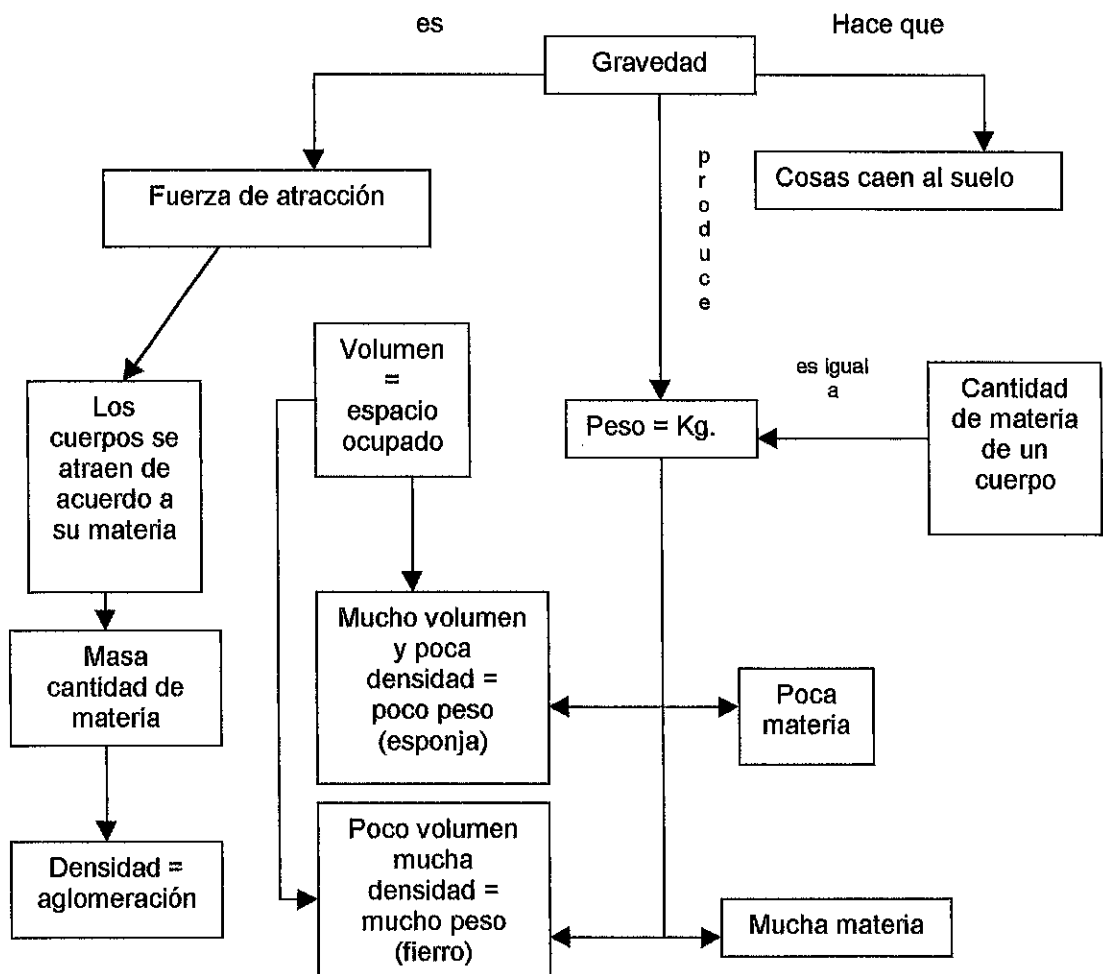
es

Hace que

Gravedad

Fuerza de atracción

produce

Cosas caen al suelo

Los cuerpos se atraen de acuerdo a su materia

Volumen = espacio ocupado

es igual a

Peso = Kg.

Cantidad de materia de un cuerpo

Masa cantidad de materia

Mucho volumen y poca densidad = poco peso (esponja)

Poca materia

Densidad = aglomeración

Poco volumen mucha densidad = mucho peso (fierro)

Mucha materia